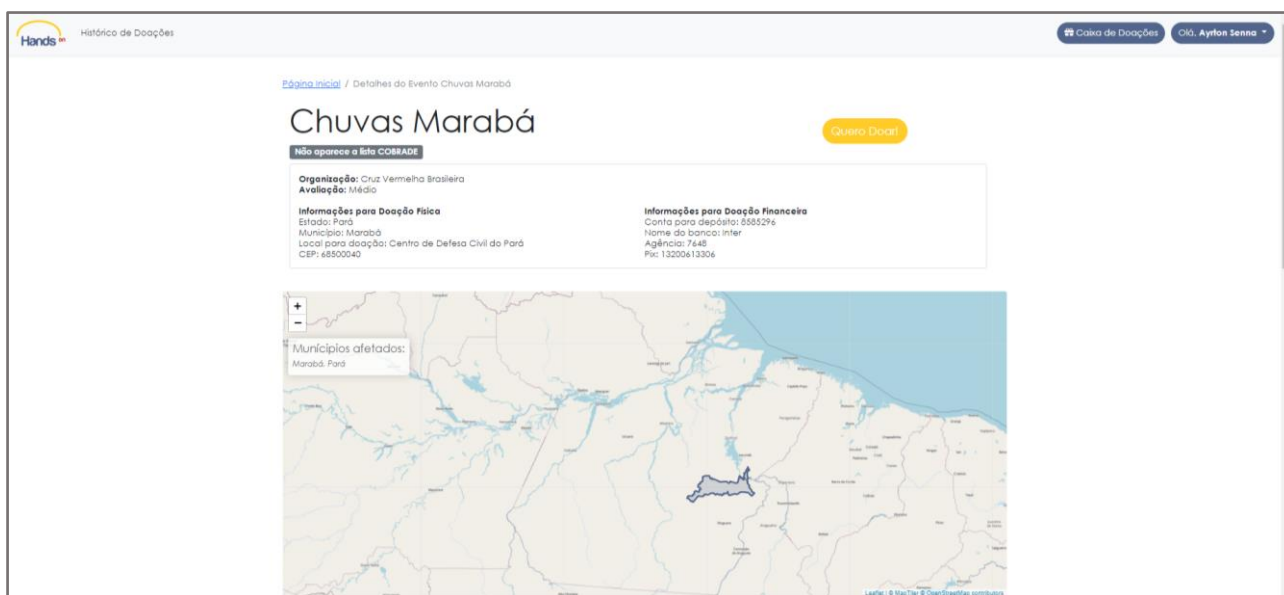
Hands on Histórico de Doações

Caixa de Doações Olá, Ayrton Senna

Página Inicial / Detalhes do Evento Chuvas Marabá

Chuvas Marabá

Quero Doar!

Não aparece a lista COBRADE

Organização: Cruz Vermelha Brasileira
Avaliação: Médio

Informações para Doação Física
Estado: Pará
Município: Marabá
Local para doação: Centro de Defesa Civil do Pará
CEP: 68500040

Informações para Doação Financeira
Conta para depósito: 8585296
Nome do banco: Inter
Agência: 7648
Pix: 13200613306

+
−

Municípios afetados:
Marabá, Pará

Leaflet | © MapTiler © OpenStreetMap contributors